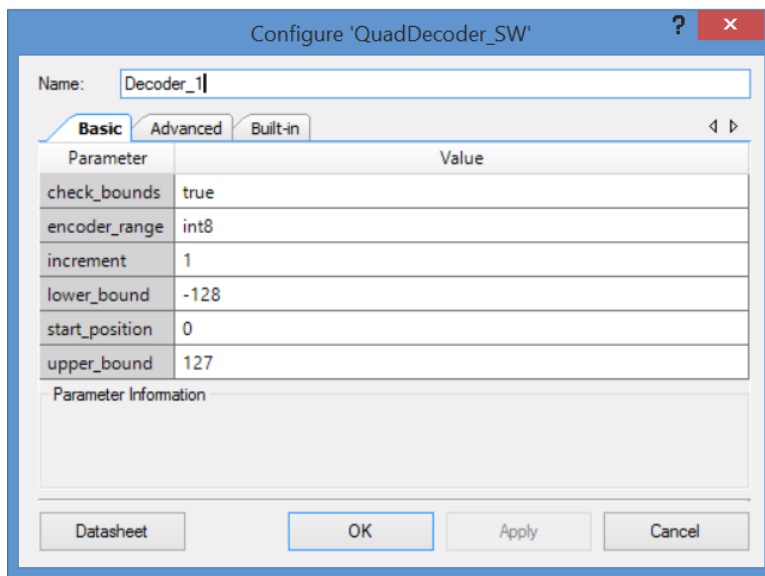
Configure 'QuadDecoder_SW'

?

✕

Name: Decoder_1

Basic Advanced Built-in

| Parameter | Value |
|---|---|
| check_bounds | true |
| encoder_range | int8 |
| increment | 1 |
| lower_bound | -128 |
| start_position | 0 |
| upper_bound | 127 |

Parameter Information

Datasheet

OK

Apply

Cancel